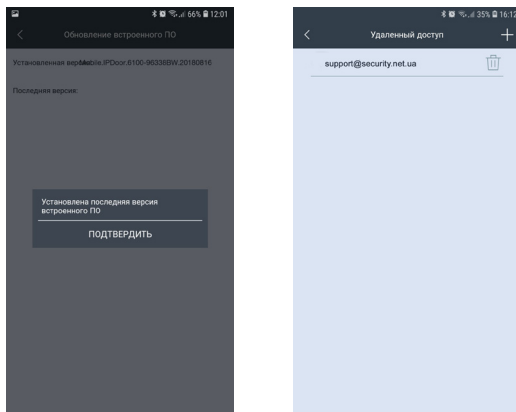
66% 12:01

Обновление встроенного ПО

Установленная версия: Mobile.IPDoor.8100-96336BW.20180816

Последняя версия:

Установлена последняя версия встроенного ПО

ПОДТВЕРДИТЬ

35% 16:12

Удаленный доступ

support@security.net.ua